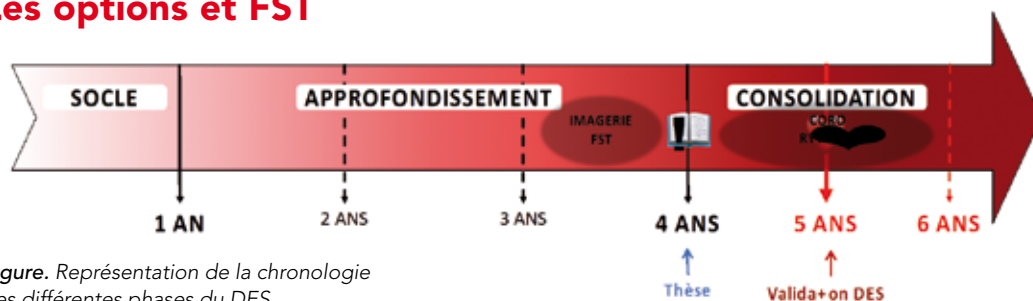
es options et FST

SOCLE

APPROFONDISSEMENT

CONSOLIDATION

IMAGERIE FST

CORO R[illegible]

1 AN

2 ANS

3 ANS

4 ANS

5 ANS

6 ANS

Thèse

Valida+on DES

gure. Représentation de la chronologie es différentes phases du DES